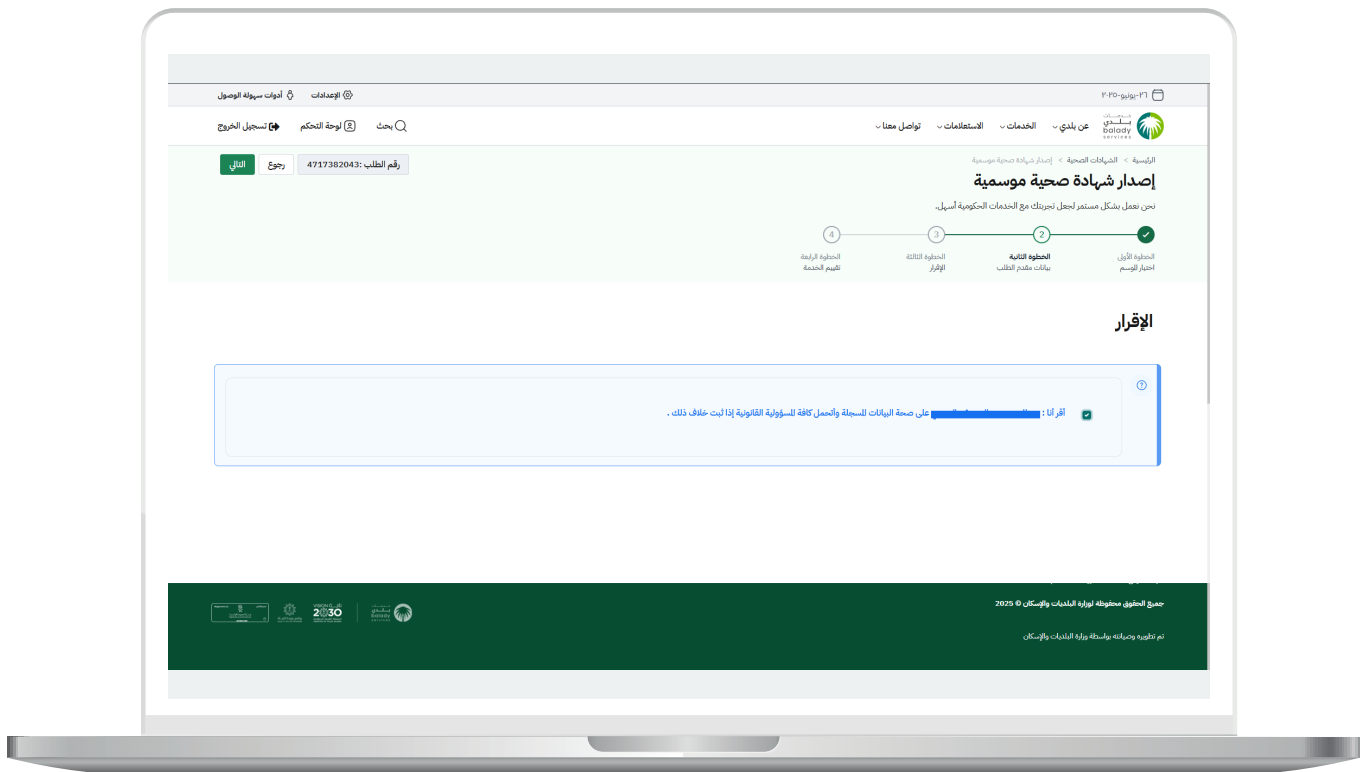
٢٦-يونيو-٢٠٢٥

الإعدادات
أدوات سهولة الوصول

بلدي
balady
services

عن بلدي
الخدمات
الاستعلامات
تواصل معنا

بحث
لوحة التحكم
تسجيل الخروج

الرئيسية > الشهادات الصحية > إصدار شهادة صحية موسمية

رقم الطلب :4717382043
رجوع
التالي

إصدار شهادة صحية موسمية

نحن نعمل بشكل مستمر لجعل تجربتك مع الخدمات الحكومية أسهل.

الخطوة الأولى
اختيار الموسم

2
الخطوة الثانية
بيانات مقدم الطلب

3
الخطوة الثالثة
الإقرار

4
الخطوة الرابعة
تقييم الخدمة

الإقرار

أقر أنا : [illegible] على صحة البيانات المسجلة وأتحمل كافة المسؤولية القانونية إذا ثبت خلاف ذلك .

جميع الحقوق محفوظة لوزارة البلديات والإسكان © 2025

تم تطويره وصيانته بواسطة وزارة البلديات والإسكان

2030

بلدي
balady
services